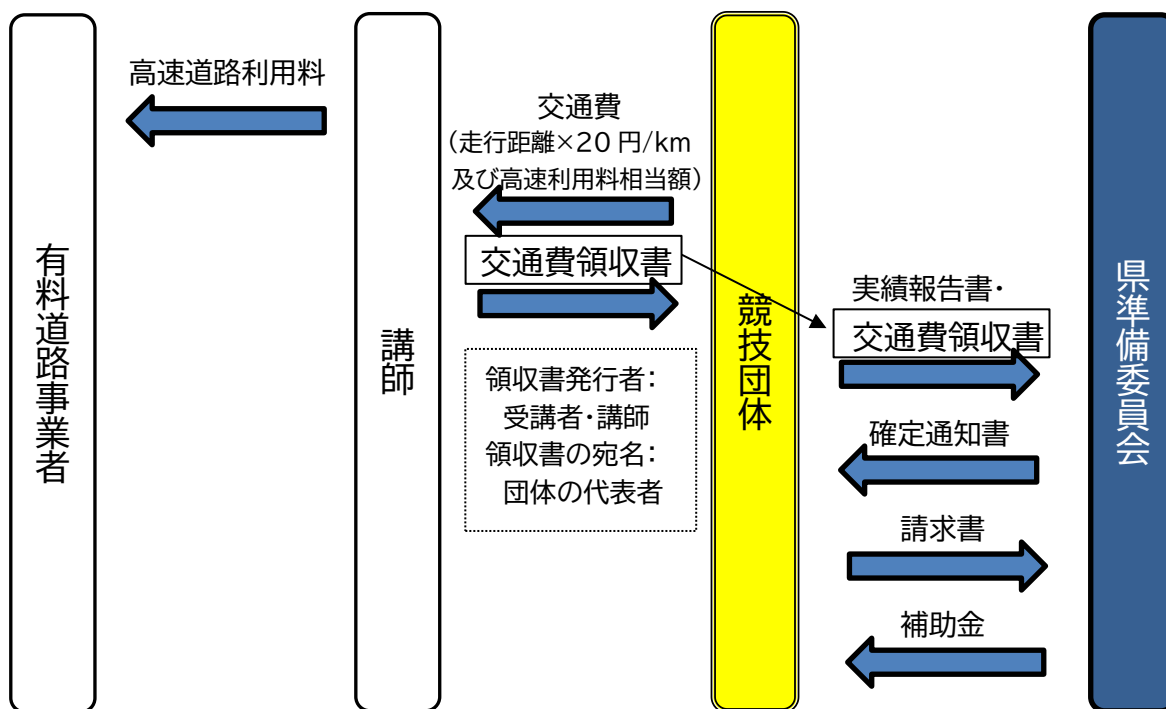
有料道路事業者

高速道路利用料

講師

交通費
（走行距離×２０円/km
及び高速利用料相当額）

交通費領収書

領収書発行者：
受講者・講師
領収書の宛名：
団体の代表者

競技団体

実績報告書・
交通費領収書

確定通知書

請求書

補助金

県準備委員会